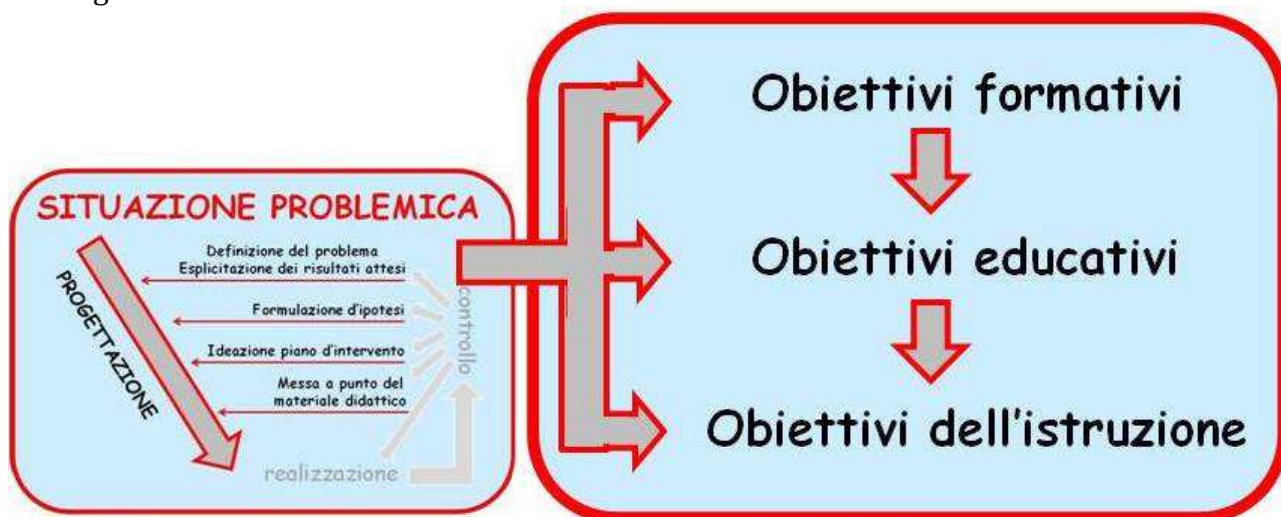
SITUAZIONE PROBLEMICA

PROGETTAZIONE

Definizione del problema
Esplicitazione dei risultati attesi

Formulazione d'ipotesi

Ideazione piano d'intervento

Messa a punto del materiale didattico

controllo

realizzazione

Obiettivi formativi

Obiettivi educativi

Obiettivi dell'istruzione